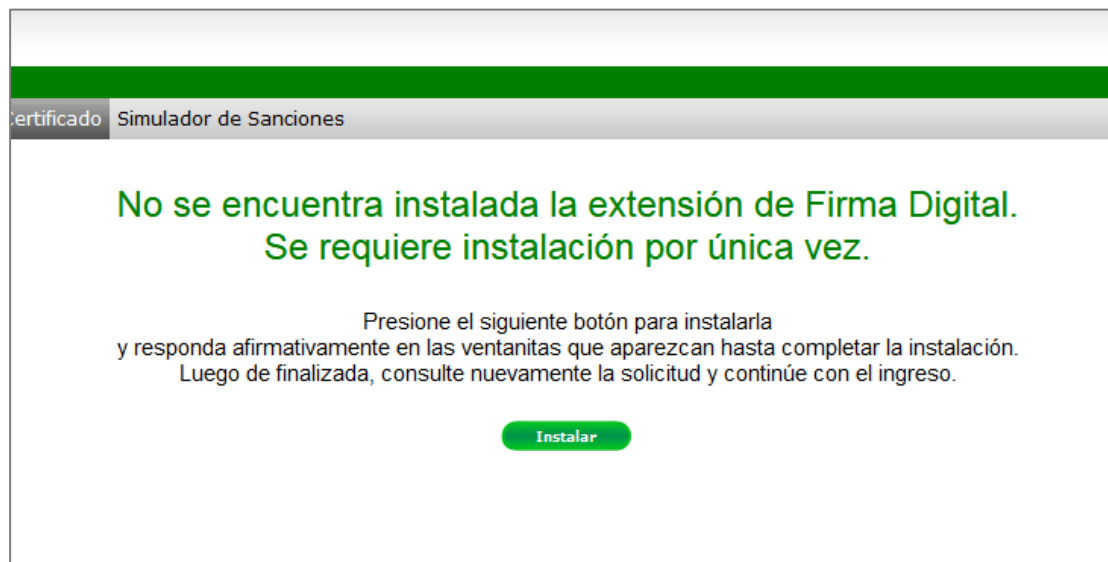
ertificado Simulador de Sanciones

No se encuentra instalada la extensión de Firma Digital.
Se requiere instalación por única vez.

Presione el siguiente botón para instalarla
y responda afirmativamente en las ventanitas que aparezcan hasta completar la instalación.
Luego de finalizada, consulte nuevamente la solicitud y continúe con el ingreso.

Instalar